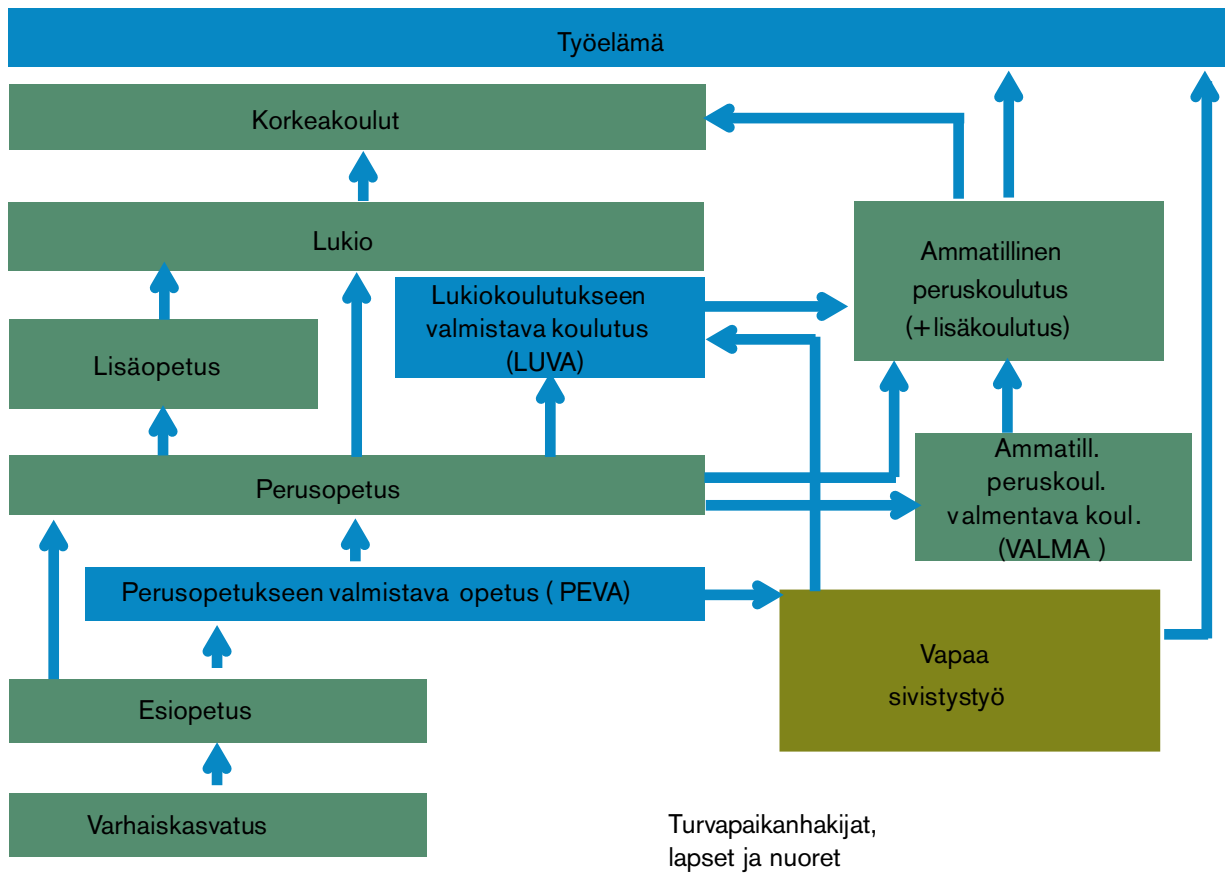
Työelämä

Korkeakoulut

Lukio

Ammatillinen peruskoulutus (+lisäkoulutus)

Lukiokoulutukseen valmistava koulutus (LUVA)

Lisäopetus

Ammatill. peruskoul. valmentava koul. (VALMA )

Perusopetus

Perusopetukseen valmistava opetus ( PEVA)

Vapaa sivistystyö

Esiopetus

Varhaiskasvatus

Turvapaikanhakijat, lapset ja nuoret